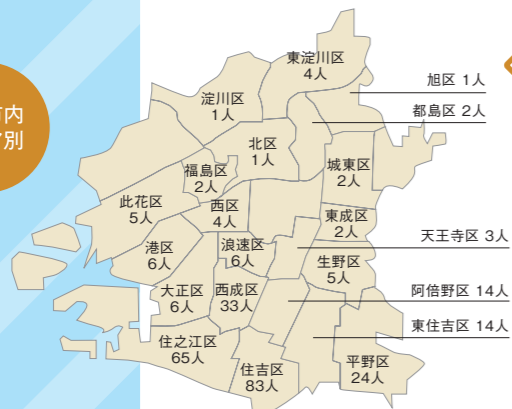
市内
区別

東淀川区
4人

旭区 1人

都島区 2人

淀川区
1人

北区
1人

城東区
2人

福島区
2人

此花区
5人

西区
4人

東成区
2人

天王寺区 3人

港区
6人

浪速区
6人

生野区
5人

大正区
6人

西成区
33人

阿倍野区 14人

東住吉区 14人

住之江区
65人

住吉区
83人

平野区
24人